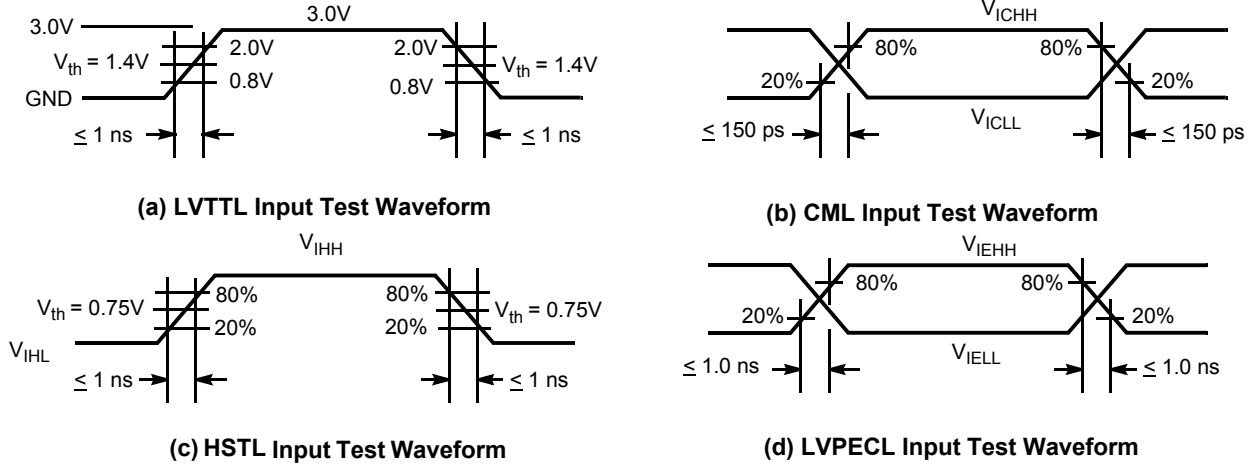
3.0V
3.0V
$V_{th}$ = 1.4V
2.0V
0.8V
GND
2.0V
0.8V
$V_{th}$ = 1.4V
$\leq$ 1 ns
$\leq$ 1 ns

(a) LVTTL Input Test Waveform

$V_{ICHH}$
80%
80%
20%
20%
$V_{ICLL}$
$\leq$ 150 ps
$\leq$ 150 ps

(b) CML Input Test Waveform

$V_{IHH}$
$V_{th}$ = 0.75V
80%
20%
80%
20%
$V_{th}$ = 0.75V
$V_{IHL}$
$\leq$ 1 ns
$\leq$ 1 ns

(c) HSTL Input Test Waveform

$V_{IEHH}$
80%
80%
20%
20%
$V_{IELL}$
$\leq$ 1.0 ns
$\leq$ 1.0 ns

(d) LVPECL Input Test Waveform